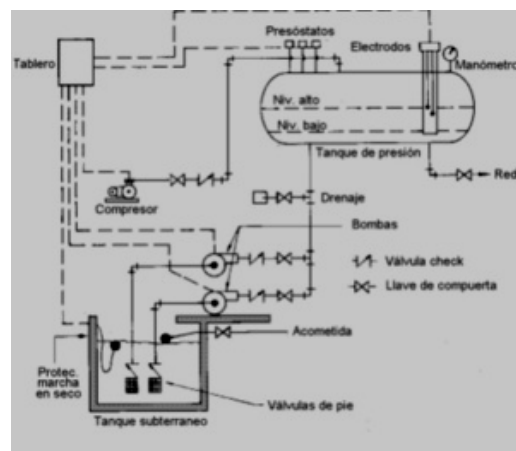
Presóstatos
Electrodos
Tablero
Manómetro
Niv. alto
Niv. bajo
Tanque de presión
Red
Compresor
Drenaje
Bombas
Válvula check
Llave de compuerta
Acometida
Protec. marcha en seco
Válvulas de pie
Tanque subterraneo